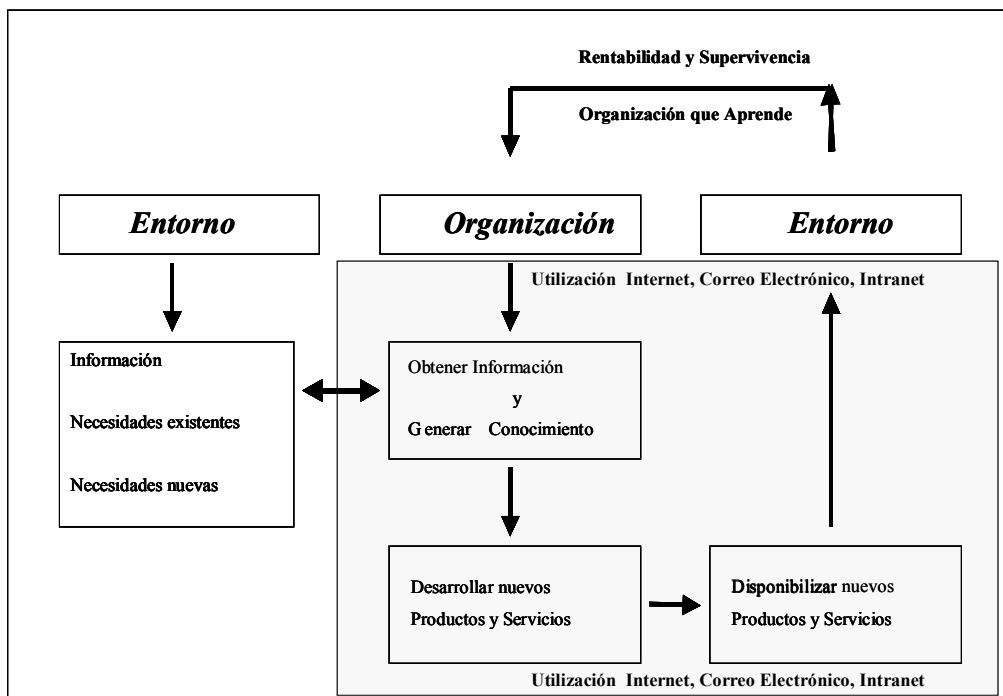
Rentabilidad y Supervivencia

Organización que Aprende

Entorno

Organización

Entorno

Utilización Internet, Correo Electrónico, Intranet

Información

Necesidades existentes

Necesidades nuevas

Obtener Información
y
Generar Conocimiento

Desarrollar nuevos Productos y Servicios

Disponibilizar nuevos Productos y Servicios

Utilización Internet, Correo Electrónico, Intranet